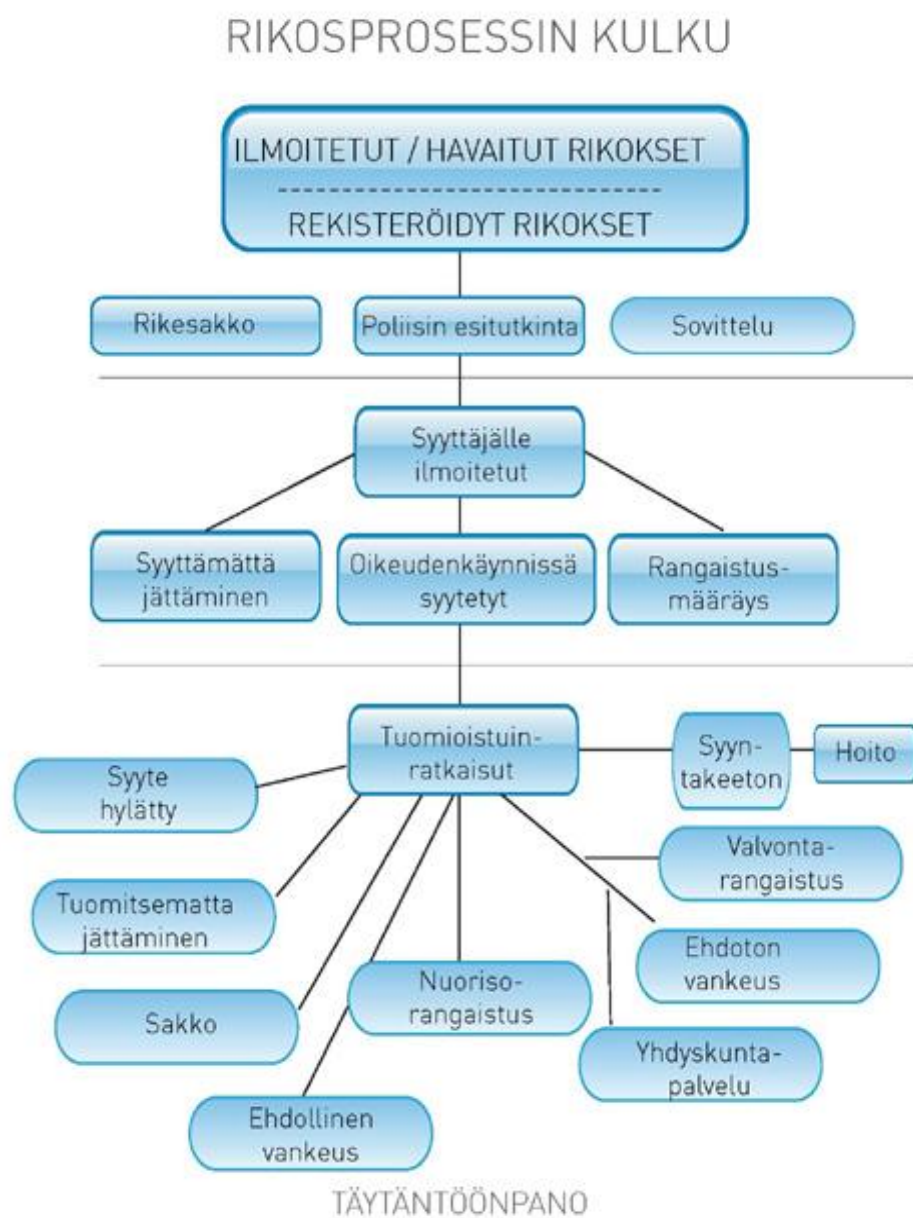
RIKOSPROSESSIN KULKU

ILMOITETUT / HAVAITUT RIKOKSET
------------------------------
REKISTERÖIDYT RIKOKSET

Rikesakko

Poliisin esitutkinta

Sovittelu

Syyttäjälle ilmoitetut

Syyttämättä jättäminen

Oikeudenkäynnissä syytetyt

Rangaistusmääräys

Tuomioistuinratkaisut

Syyntakeeton

Hoito

Syyte hylätty

Valvontarangaistus

Tuomitsematta jättäminen

Ehdoton vankeus

Sakko

Nuorisorangaistus

Yhdyskuntapalvelu

Ehdollinen vankeus

TÄYTÄNTÖÖNPANO